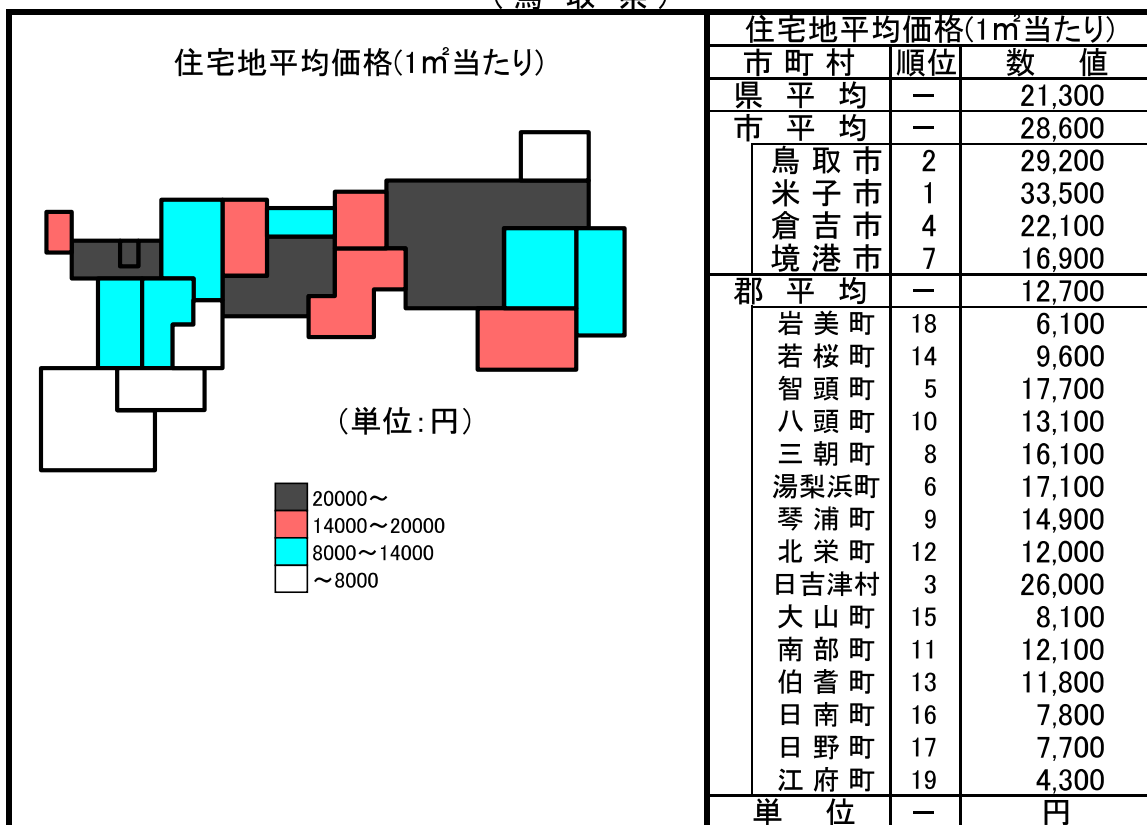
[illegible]

住宅地平均価格(1㎡当たり)

(単位:円)

20000〜
14000〜20000
8000〜14000
〜8000

| 住宅地平均価格(1㎡当たり) | | |
|---|---|---|
| 市町村 | 順位 | 数値 |
| 県平均 | — | 21,300 |
| 市平均 | — | 28,600 |
| 鳥取市 | 2 | 29,200 |
| 米子市 | 1 | 33,500 |
| 倉吉市 | 4 | 22,100 |
| 境港市 | 7 | 16,900 |
| 郡平均 | — | 12,700 |
| 岩美町 | 18 | 6,100 |
| 若桜町 | 14 | 9,600 |
| 智頭町 | 5 | 17,700 |
| 八頭町 | 10 | 13,100 |
| 三朝町 | 8 | 16,100 |
| 湯梨浜町 | 6 | 17,100 |
| 琴浦町 | 9 | 14,900 |
| 北栄町 | 12 | 12,000 |
| 日吉津村 | 3 | 26,000 |
| 大山町 | 15 | 8,100 |
| 南部町 | 11 | 12,100 |
| 伯耆町 | 13 | 11,800 |
| 日南町 | 16 | 7,800 |
| 日野町 | 17 | 7,700 |
| 江府町 | 19 | 4,300 |
| 単位 | — | 円 |